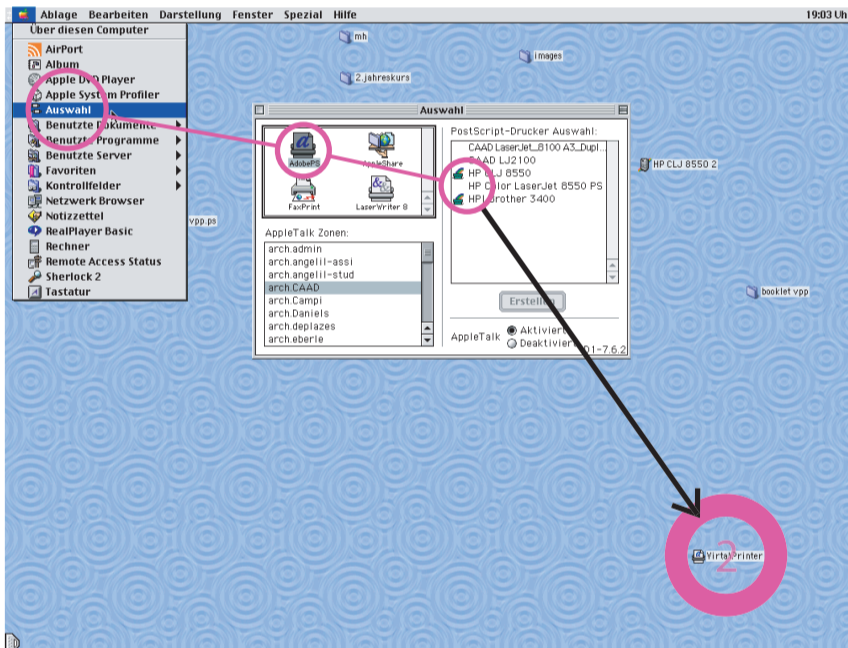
Ablage Bearbeiten Darstellung Fenster Spezial Hilfe
19:03 Uh

Über diesen Computer
AirPort
Album
Apple DVD Player
Apple System Profiler
Auswahl
Benutzte Dokumente
Benutzte Programme
Benutzte Server
Favoriten
Kontrollfelder
Netzwerk Browser
Notizzettel
RealPlayer Basic
Rechner
Remote Access Status
Sherlock 2
Tastatur

mh
images
2_jahreskurs
HP CLJ 8550 2
vpp.ps
booklet.vpp

Auswahl
AdobePS
AppleShare
FaxPrint
LaserWriter 8
PostScript-Drucker Auswahl:
CAAD LaserJet_8100 A3_Dupl...
CAAD LJ2100
HP CLJ 8550
HP Color LaserJet 8550 PS
HP Lbrother 3400
AppleTalk Zonen:
arch.admin
arch.angelil-assi
arch.angelil-stud
arch.CAAD
arch.Campi
arch.Daniels
arch.deplazes
arch.eberle
Erstellen
AppleTalk
Aktiviert
Deaktiviert
01-7.6.2

VirtualPrinter
2